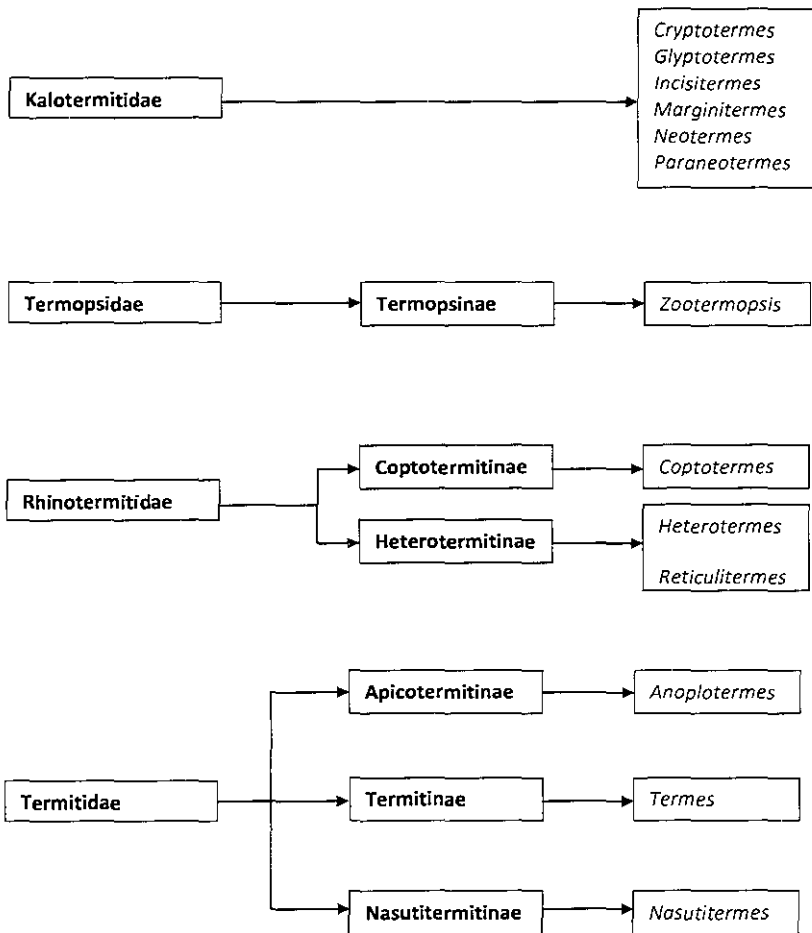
Kalotermitidae

Cryptotermes
Glyptotermes
Incisitermes
Marginitermes
Neotermes
Paraneotermes

Termopsidae

Termopsinae

Zootermopsis

Rhinotermitidae

Coptotermitinae

Coptotermes

Heterotermitinae

Heterotermes
Reticulitermes

Termitidae

Apicotermitinae

Anoplotermes

Termitinae

Termes

Nasutitermitinae

Nasutitermes